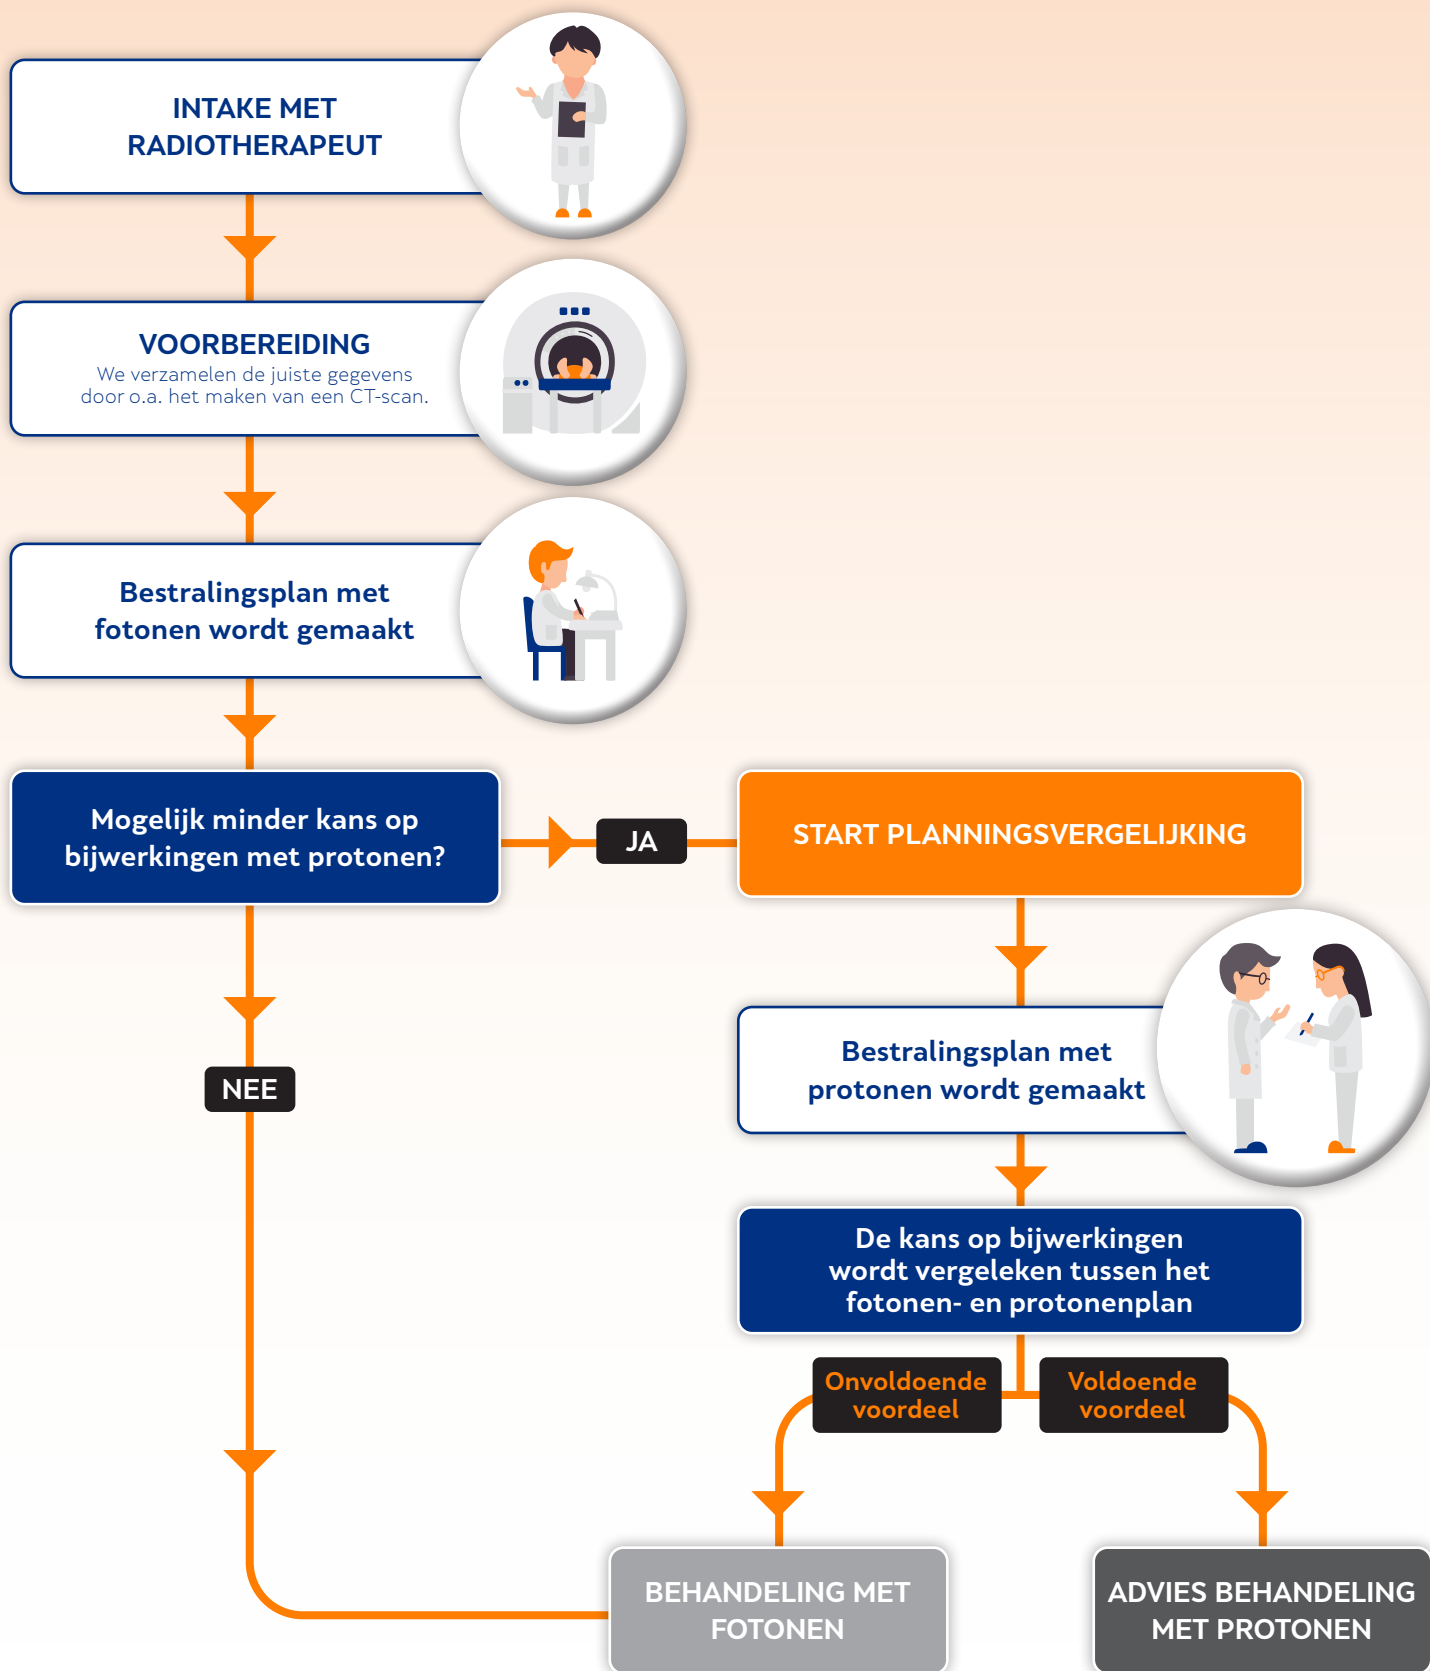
INTAKE MET RADIOTHERAPEUT

VOORBEREIDING
We verzamelen de juiste gegevens door o.a. het maken van een CT-scan.

Bestralingsplan met fotonen wordt gemaakt

Mogelijk minder kans op bijwerkingen met protonen?

JA

START PLANNINGSVERGELIJKING

Bestralingsplan met protonen wordt gemaakt

NEE

De kans op bijwerkingen wordt vergeleken tussen het fotonen- en protonenplan

Onvoldoende voordeel

Voldoende voordeel

BEHANDELING MET FOTONEN

ADVIES BEHANDELING MET PROTONEN